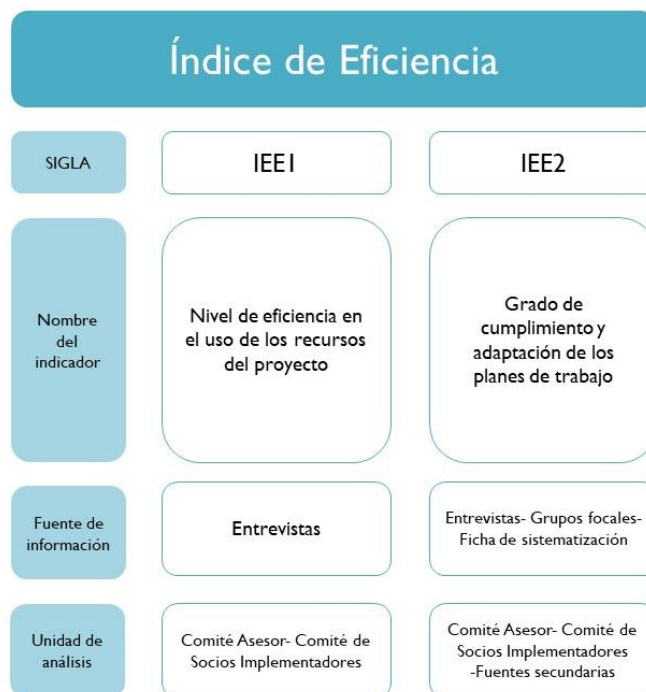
Índice de Eficiencia

| SIGLA | IEE1 | IEE2 |
|---|---|---|
| Nombre del indicador | Nivel de eficiencia en el uso de los recursos del proyecto | Grado de cumplimiento y adaptación de los planes de trabajo |
| Fuente de información | Entrevistas | Entrevistas- Grupos focales- Ficha de sistematización |
| Unidad de análisis | Comité Asesor- Comité de Socios Implementadores | Comité Asesor- Comité de Socios Implementadores -Fuentes secundarias |